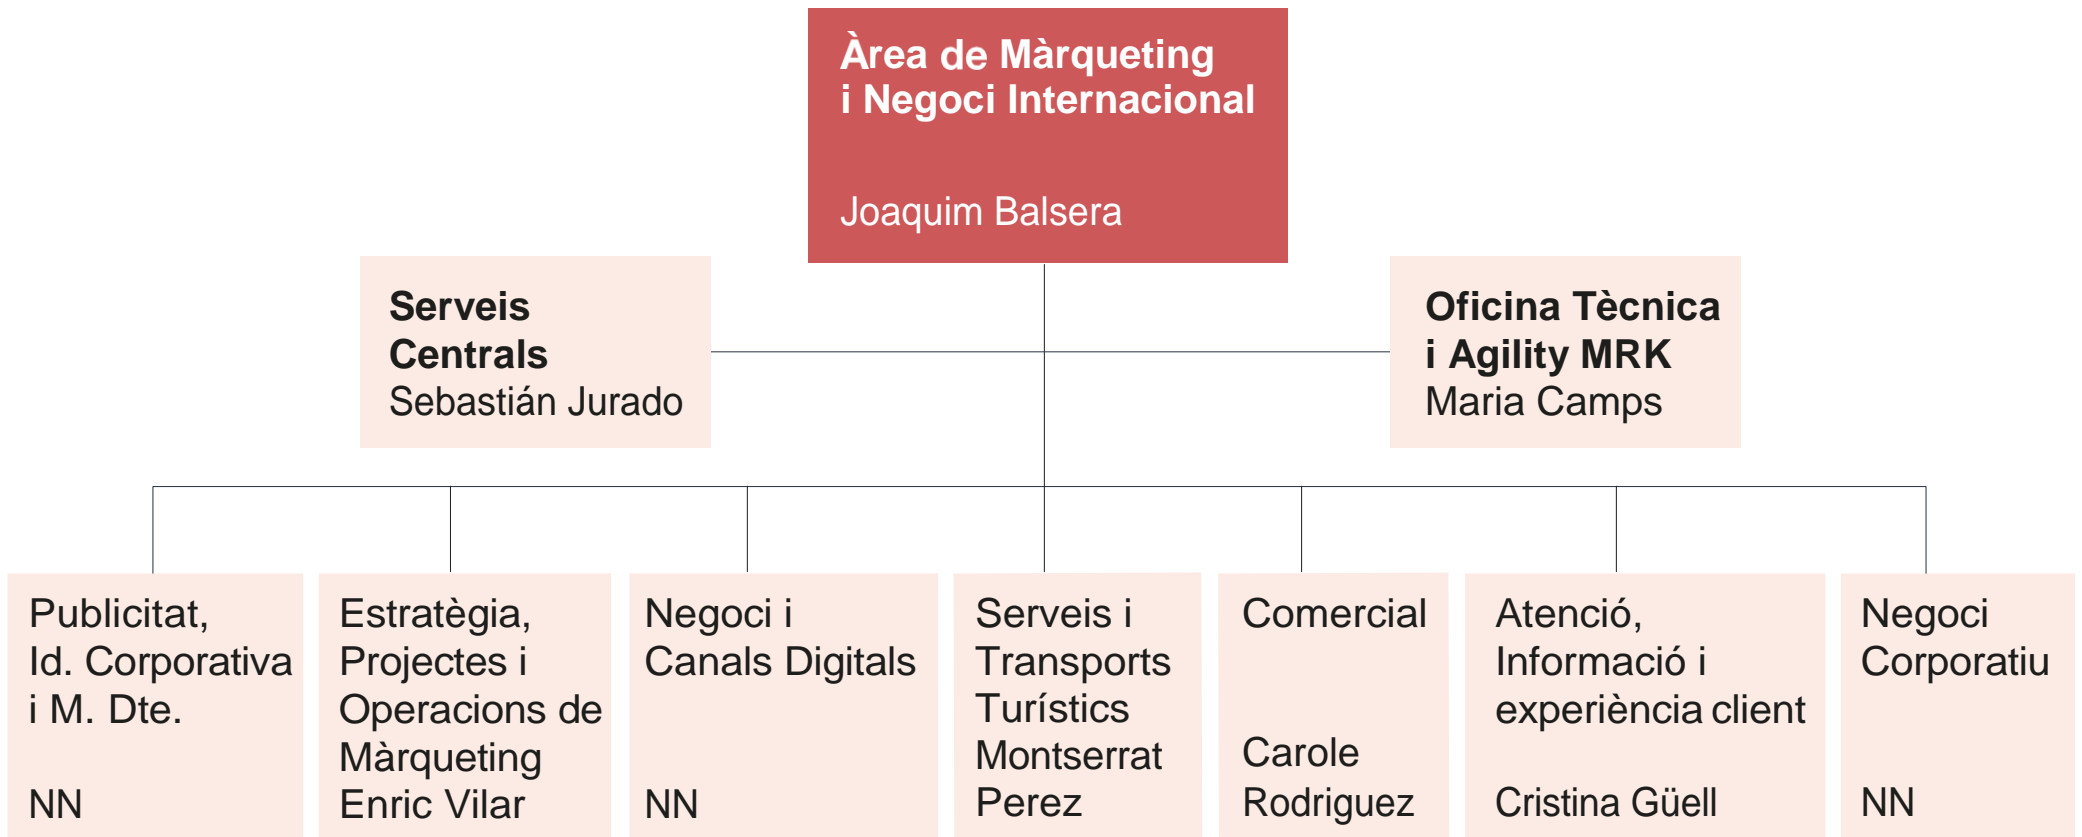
Àrea de Màrqueting i Negoci Internacional

Joaquim Balsera

Serveis Centrals
Sebastián Jurado

Oficina Tècnica i Agility MRK
Maria Camps

Publicitat, Id. Corporativa i M. Dte.

NN

Estratègia, Projectes i Operacions de Màrqueting
Enric Vilar

Negoci i Canals Digitals

NN

Serveis i Transports Turístics
Montserrat Perez

Comercial

Carole Rodriguez

Atenció, Informació i experiència client

Cristina Güell

Negoci Corporatiu

NN